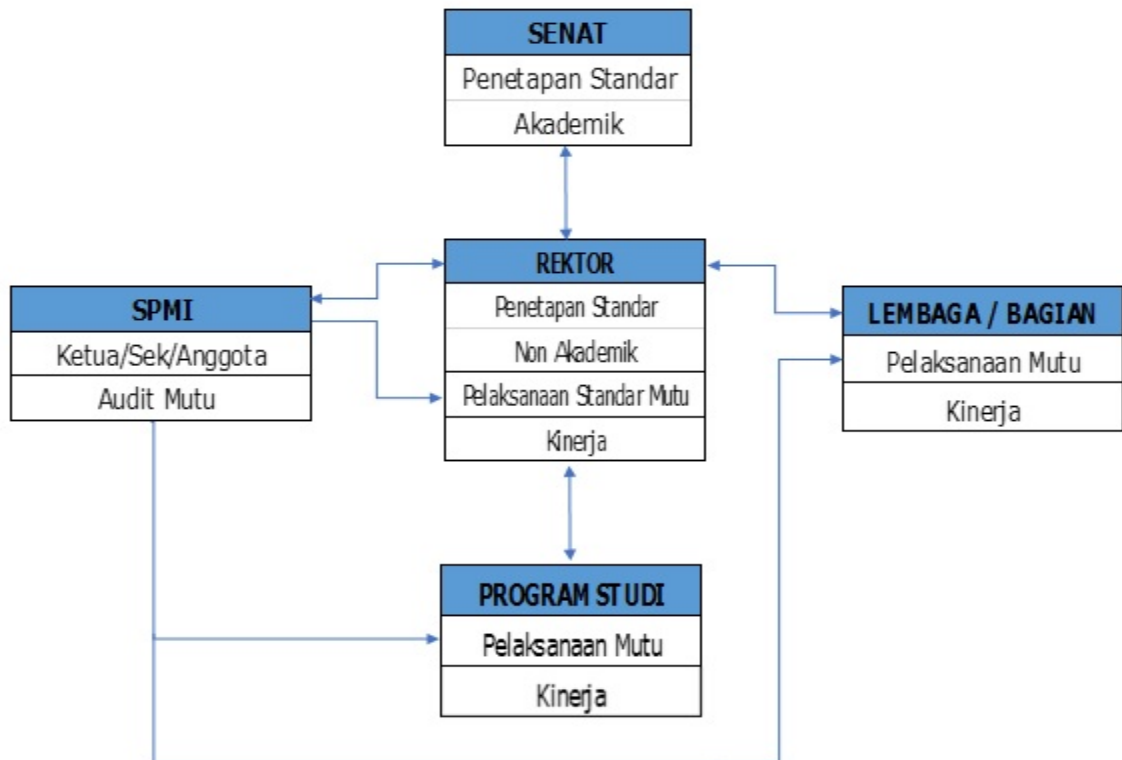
SENAT
Penetapan Standar
Akademik

SPMI
Ketua/Sek/Anggota
Audit Mutu

REKTOR
Penetapan Standar
Non Akademik
Pelaksanaan Standar Mutu
Kinerja

LEMBAGA / BAGIAN
Pelaksanaan Mutu
Kinerja

PROGRAM STUDI
Pelaksanaan Mutu
Kinerja